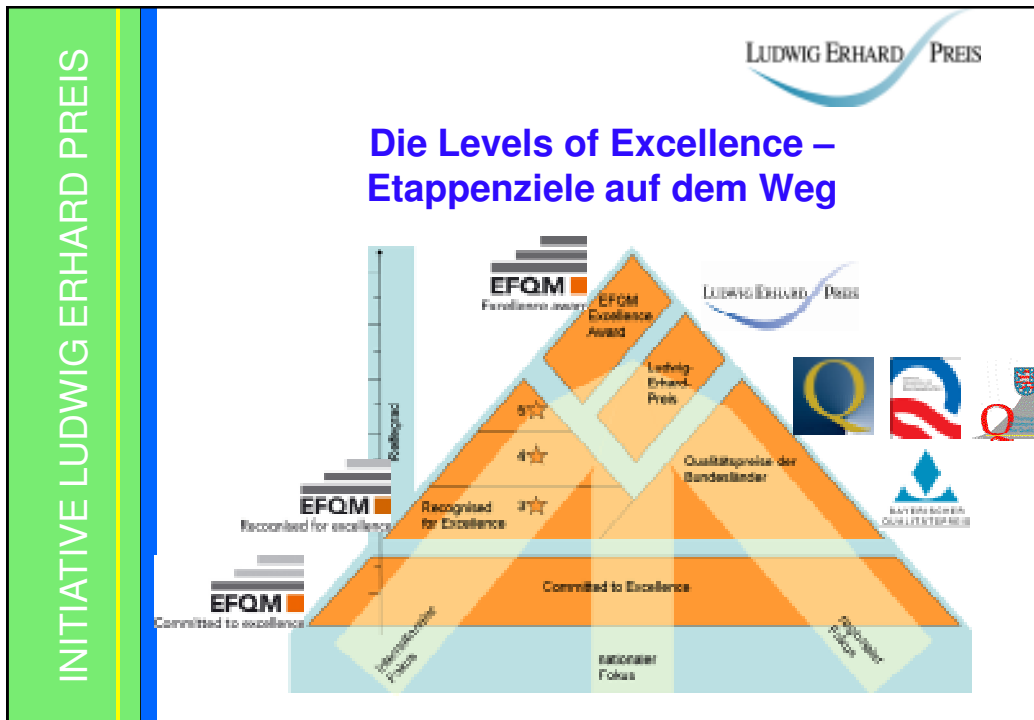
INITIATIVE LUDWIG ERHARD PREIS

LUDWIG ERHARD PREIS

Die Levels of Excellence – Etappenziele auf dem Weg

EFQM
Excellence award

EFQM Excellence Award

LUDWIG ERHARD PREIS

Ludwig-Erhard-Preis

Reifegrad

5☆

4☆

3☆

Recognised for Excellence

Qualitätspreise der Bundesländer

EFQM
Recognised for excellence

BAYERISCHER QUALITÄTSPREIS

EFQM
Committed to excellence

Committed to Excellence

internationaler Fokus

nationaler Fokus

regionaler Fokus